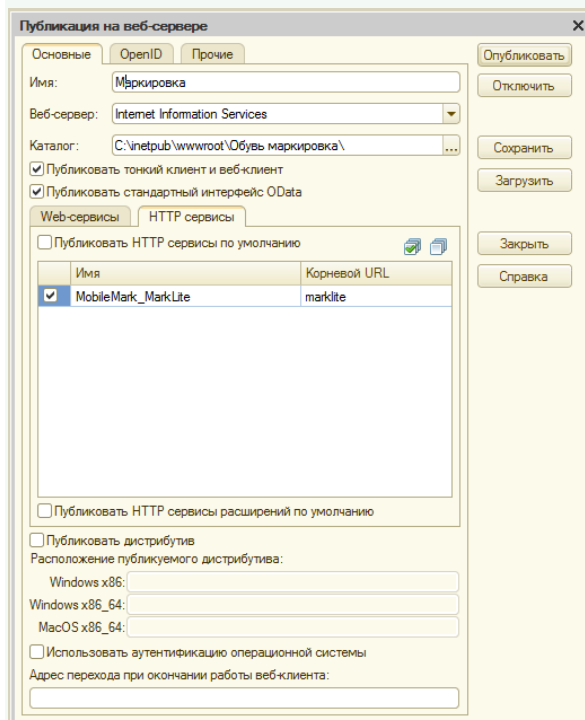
Публикация на веб-сервере

Основные | OpenID | Прочие

Имя: Маркировка

Веб-сервер: Internet Information Services

Каталог: C:\inetpub\wwwroot\Обувь маркировка\ ...

Публиковать тонкий клиент и веб-клиент

Публиковать стандартный интерфейс OData

Web-сервисы | HTTP сервисы

Публиковать HTTP сервисы по умолчанию

| | Имя | Корневой URL |
|---|---|---|
| ✔ | MobileMark_MarkLite | marklite |

Публиковать HTTP сервисы расширений по умолчанию

Публиковать дистрибутив

Расположение публикуемого дистрибутива:

Windows x86:

Windows x86_64:

MacOS x86_64:

Использовать аутентификацию операционной системы

Адрес перехода при окончании работы веб-клиента:

Опубликовать

Отключить

Сохранить

Загрузить

Закрыть

Справка